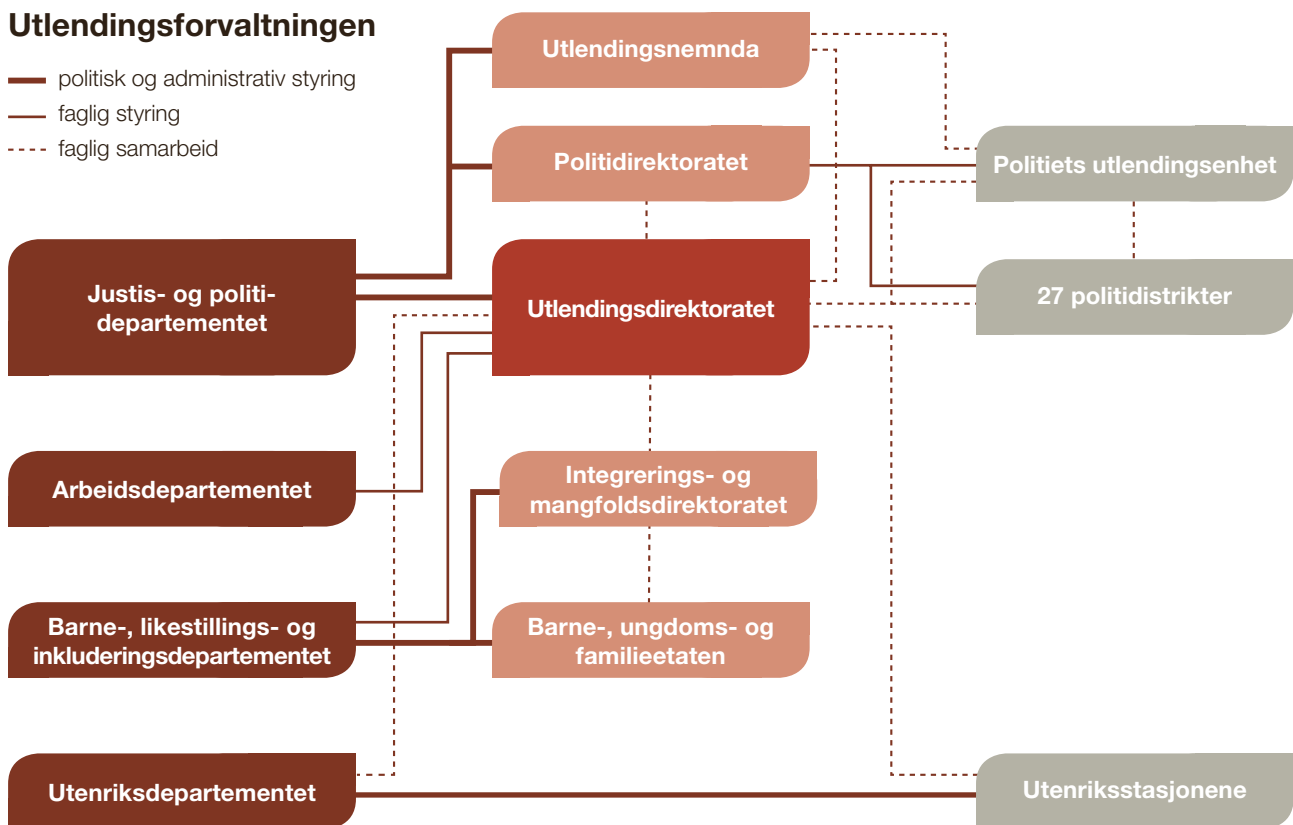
Utlendingsforvaltningen

politisk og administrativ styring
faglig styring
faglig samarbeid

Utlendingsnemnda

Politidirektoratet

Politiets utlendingsenhet

Justis- og politidepartementet

Utlendingsdirektoratet

27 politidistrikter

Arbeidsdepartementet

Integrerings- og mangfoldsdirektoratet

Barne-, likestillings- og inkluderingsdepartementet

Barne-, ungdoms- og familieetaten

Utenriksdepartementet

Utenriksstasjonene